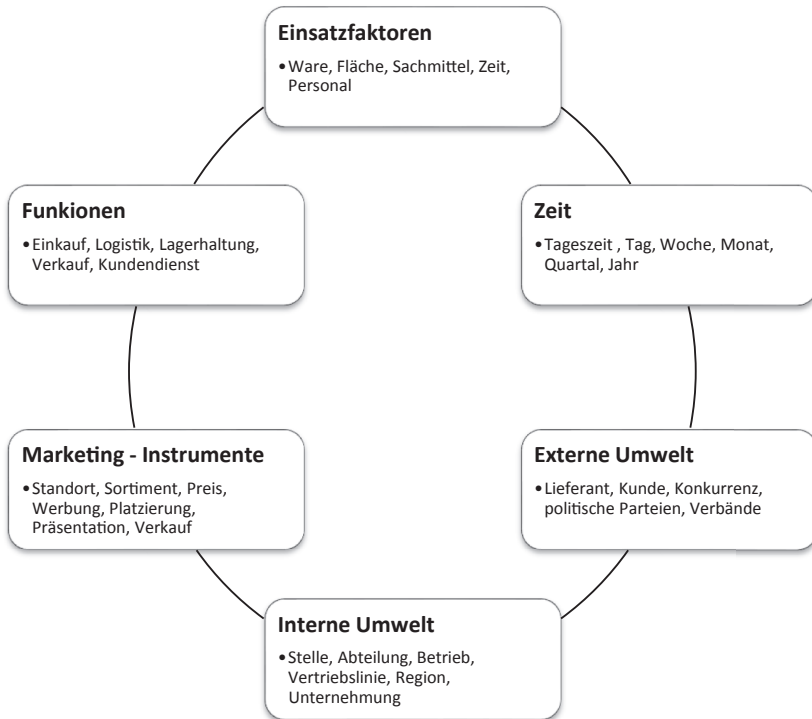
Einsatzfaktoren
• Ware, Fläche, Sachmittel, Zeit, Personal

Zeit
• Tageszeit , Tag, Woche, Monat, Quartal, Jahr

Externe Umwelt
• Lieferant, Kunde, Konkurrenz, politische Parteien, Verbände

Interne Umwelt
• Stelle, Abteilung, Betrieb, Vertriebslinie, Region, Unternehmung

Marketing - Instrumente
• Standort, Sortiment, Preis, Werbung, Platzierung, Präsentation, Verkauf

Funkionen
• Einkauf, Logistik, Lagerhaltung, Verkauf, Kundendienst